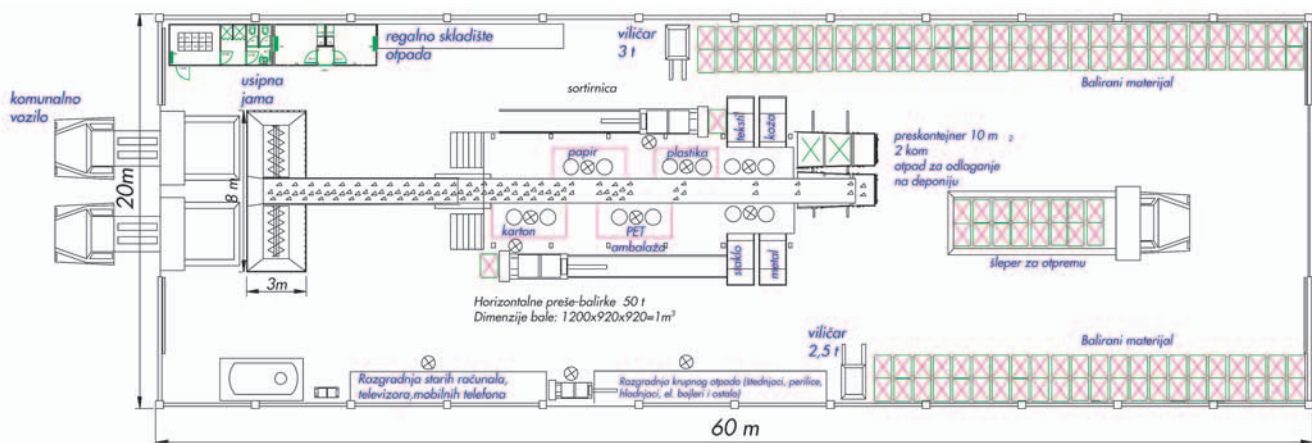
regalno skladište otpada

viličar 3 t

Balirani materijal

komunalno vozilo

usipna jama

sortirnica

tekstil

koža

preskontejner 10 m $^2$
2 kom
otpad za odlaganje na deponiju

papir

plastika

20m

8 m

karton

PET ambalaža

staklo

metal

šleper za otpremu

3m

Horizontalne preše-balirke 50 t
Dimenzije bale: 1200x920x920=1m$^3$

viličar 2,5 t

Balirani materijal

Razgradnja starih računala, televizora,mobilnih telefona

Razgradnja krupnog otpada (štednjaci, perilice, hladnjaci, el. bojleri i ostalo)

60 m